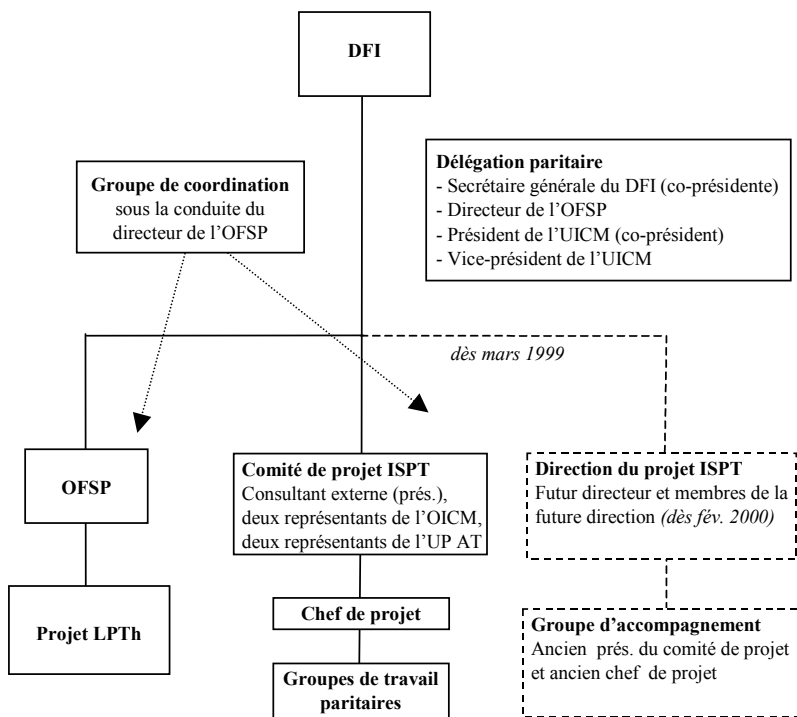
DFI

Groupe de coordination
sous la conduite du directeur de l'OFSP

Délégation paritaire
- Secrétaire générale du DFI (co-présidente)
- Directeur de l'OFSP
- Président de l'UICM (co-président)
- Vice-président de l'UICM

dès mars 1999

OFSP

Comité de projet ISPT
Consultant externe (prés.), deux représentants de l'OICM, deux représentants de l'UP AT

Direction du projet ISPT
Futur directeur et membres de la future direction (dès fév. 2000)

Projet LPTh

Chef de projet

Groupe d'accompagnement
Ancien prés. du comité de projet et ancien chef de projet

Groupes de travail paritaires